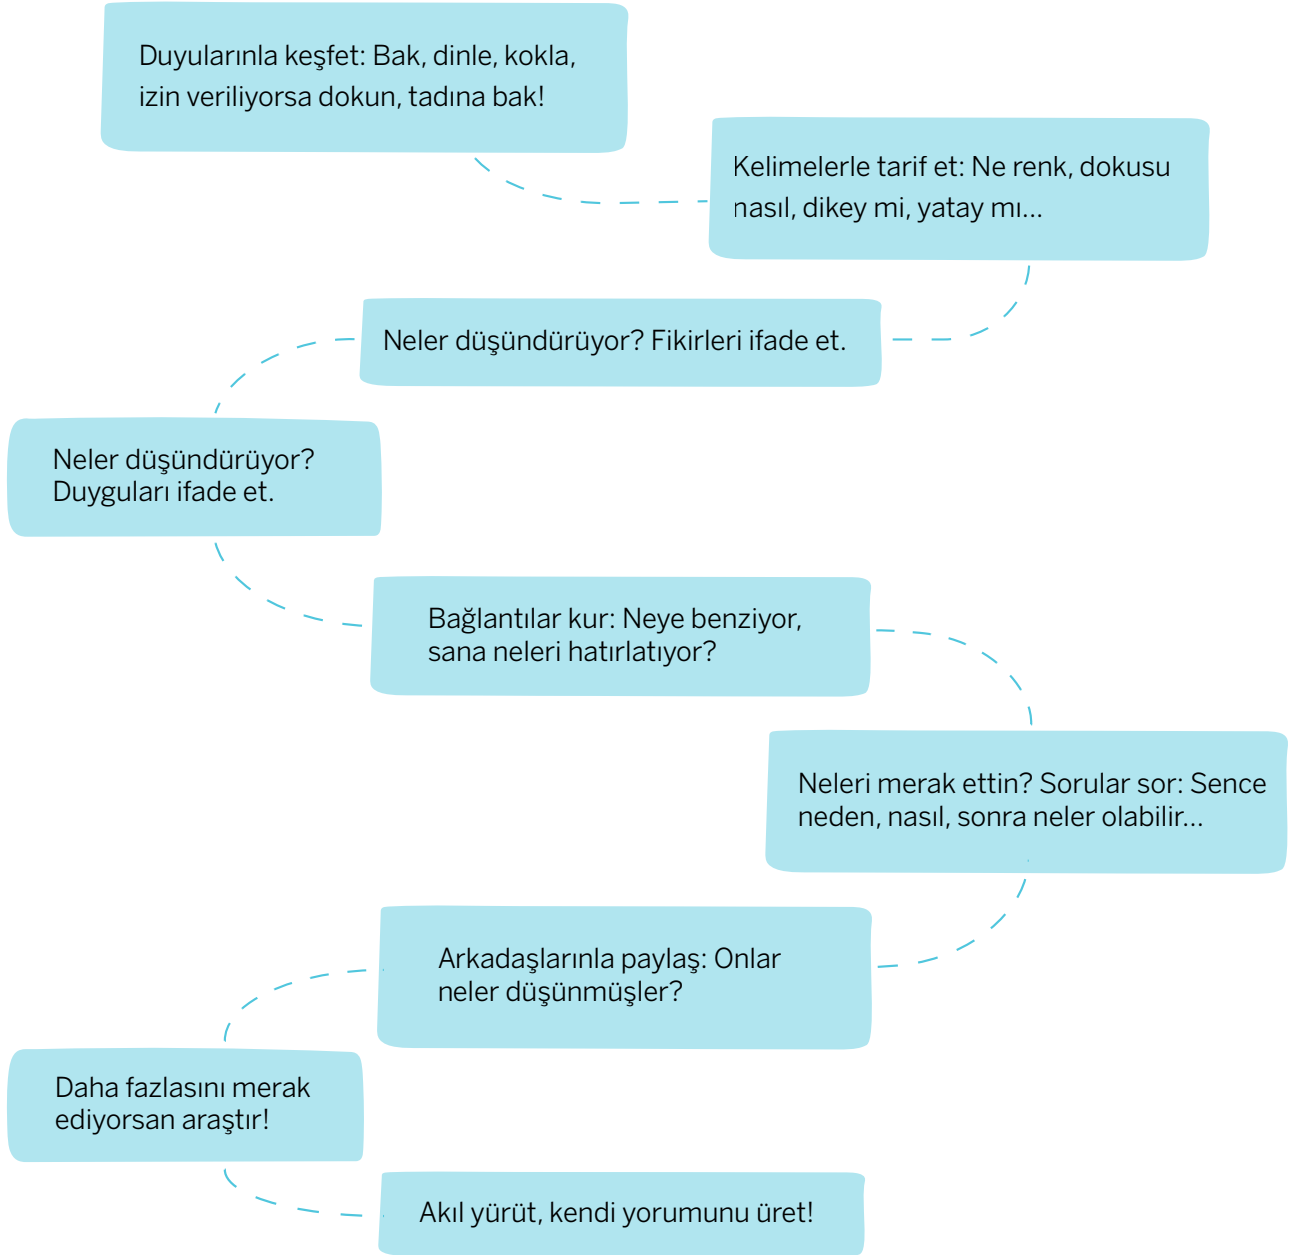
Duyularınla keşfet: Bak, dinle, kokla, izin veriliyorsa dokun, tadına bak!

Kelimelerle tarif et: Ne renk, dokusu nasıl, dikey mi, yatay mı...

Neler düşündürüyor? Fikirleri ifade et.

Neler düşündürüyor? Duyguları ifade et.

Bağlantılar kur: Neye benziyor, sana neleri hatırlatıyor?

Neleri merak ettin? Sorular sor: Sence neden, nasıl, sonra neler olabilir...

Arkadaşlarınla paylaş: Onlar neler düşünmüşler?

Daha fazlasını merak ediyorsan araştır!

Akıl yürüt, kendi yorumunu üret!